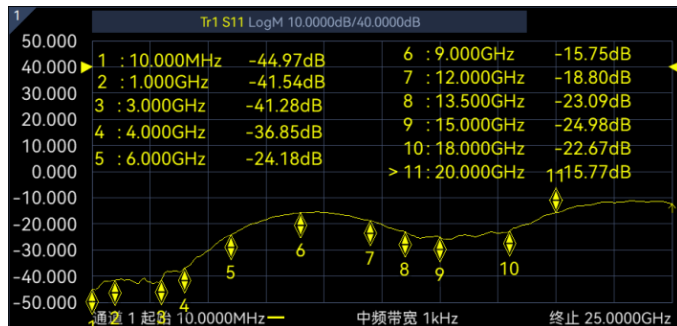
1

Tr1 S11 LogM 10.0000dB/40.0000dB

50.000
40.000
30.000
20.000
10.000
0.000
-10.000
-20.000
-30.000
-40.000
-50.000

1 : 10.000MHz -44.97dB
2 : 1.000GHz -41.54dB
3 : 3.000GHz -41.28dB
4 : 4.000GHz -36.85dB
5 : 6.000GHz -24.18dB

6 : 9.000GHz -15.75dB
7 : 12.000GHz -18.80dB
8 : 13.500GHz -23.09dB
9 : 15.000GHz -24.98dB
10: 18.000GHz -22.67dB
> 11: 20.000GHz 15.77dB

1 2 3 4 5 6 7 8 9 10 11

通道 1 起始 10.0000MHz 中频带宽 1kHz 终止 25.0000GHz